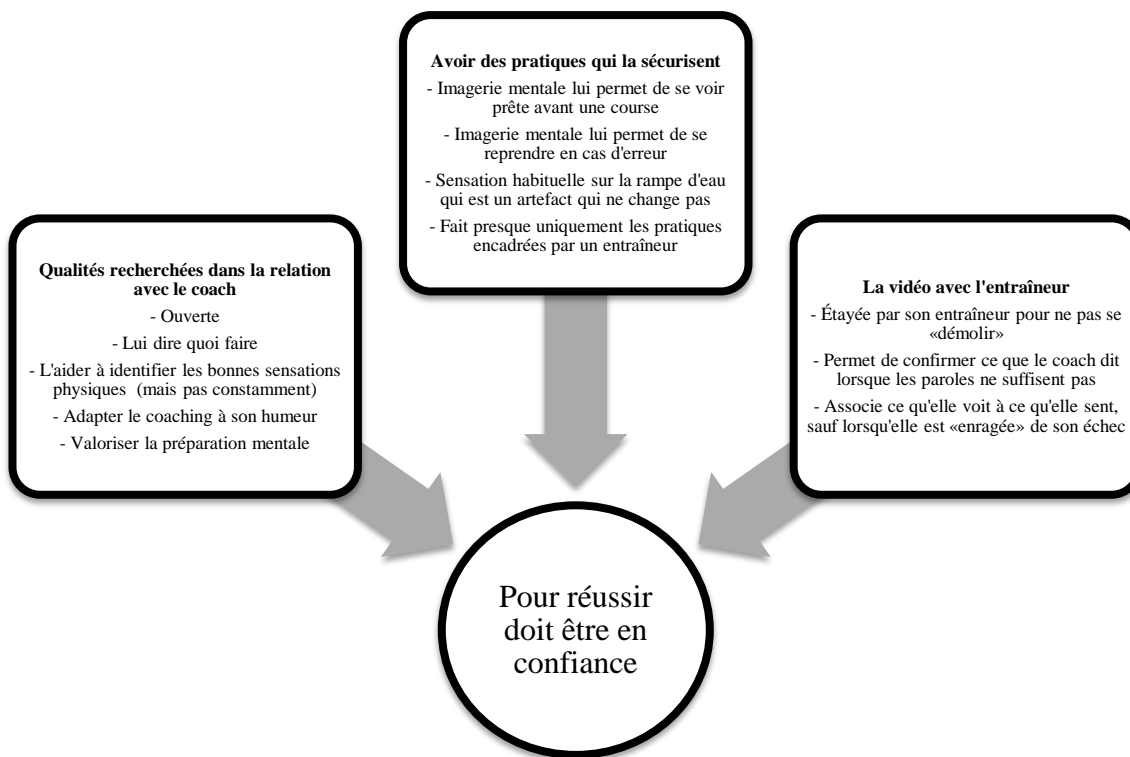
**Avoir des pratiques qui la sécurisent**

- Imagerie mentale lui permet de se voir prête avant une course

- Imagerie mentale lui permet de se reprendre en cas d'erreur

- Sensation habituelle sur la rampe d'eau qui est un artefact qui ne change pas

- Fait presque uniquement les pratiques encadrées par un entraîneur

**Qualités recherchées dans la relation avec le coach**

- Ouverte

- Lui dire quoi faire

- L'aider à identifier les bonnes sensations physiques (mais pas constamment)

- Adapter le coaching à son humeur

- Valoriser la préparation mentale

**La vidéo avec l'entraîneur**

- Étayée par son entraîneur pour ne pas se «démolir»

- Permet de confirmer ce que le coach dit lorsque les paroles ne suffisent pas

- Associe ce qu'elle voit à ce qu'elle sent, sauf lorsqu'elle est «enragée» de son échec

Pour réussir doit être en confiance